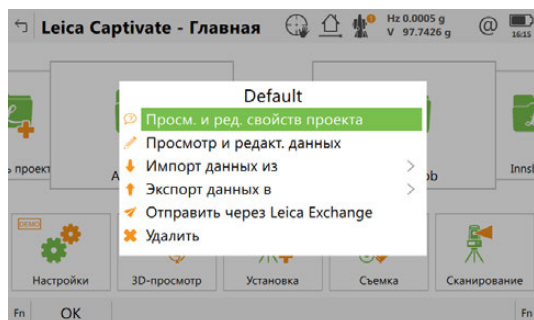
Leica Captivate - Главная

Hz 0.0005 g
V 97.7426 g

16:15

Default

Просм. и ред. свойств проекта

Просмотр и редакт. данных

Импорт данных из

Экспорт данных в

Отправить через Leica Exchange

Удалить

ь проект

A

ob

Inns

DEMO

Настройки

3D-просмотр

Установка

Съемка

Сканирование

Fn

OK

Fn